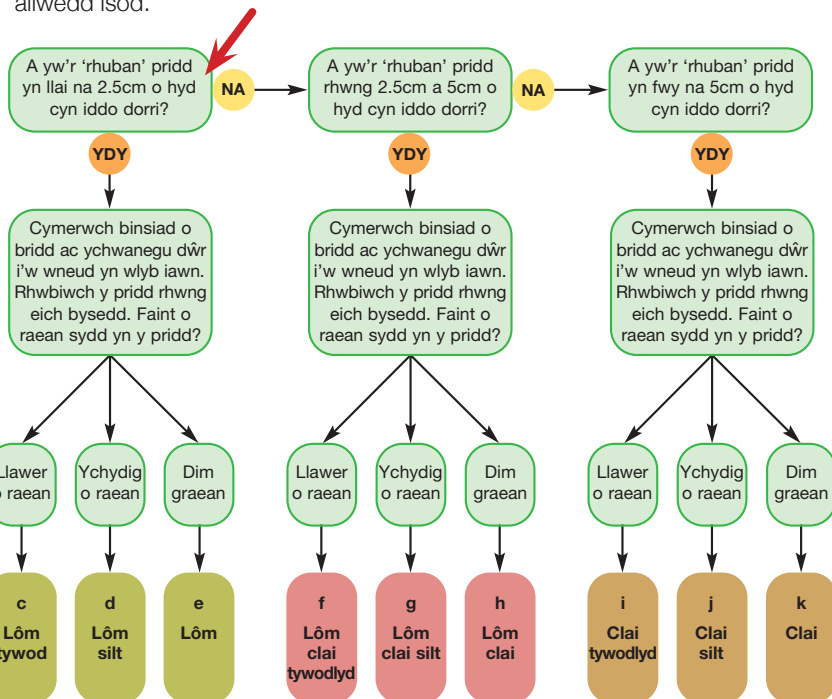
allwedd isod.

A yw'r 'rhuban' pridd yn llai na 2.5cm o hyd cyn iddo dorri?

NA

A yw'r 'rhuban' pridd rhwng 2.5cm a 5cm o hyd cyn iddo dorri?

NA

A yw'r 'rhuban' pridd yn fwy na 5cm o hyd cyn iddo dorri?

YDY

YDY

YDY

Cymerwch binsiad o bridd ac ychwanegu dŵr i'w wneud yn wlyb iawn. Rhwbiwch y pridd rhwng eich bysedd. Faint o raean sydd yn y pridd?

Cymerwch binsiad o bridd ac ychwanegu dŵr i'w wneud yn wlyb iawn. Rhwbiwch y pridd rhwng eich bysedd. Faint o raean sydd yn y pridd?

Cymerwch binsiad o bridd ac ychwanegu dŵr i'w wneud yn wlyb iawn. Rhwbiwch y pridd rhwng eich bysedd. Faint o raean sydd yn y pridd?

Llawer o raean

Ychydig o raean

Dim graean

Llawer o raean

Ychydig o raean

Dim graean

Llawer o raean

Ychydig o raean

Dim graean

c Lôm tywod

d Lôm silt

e Lôm

f Lôm clai tywodlyd

g Lôm clai silt

h Lôm clai

i Clai tywodlyd

j Clai silt

k Clai